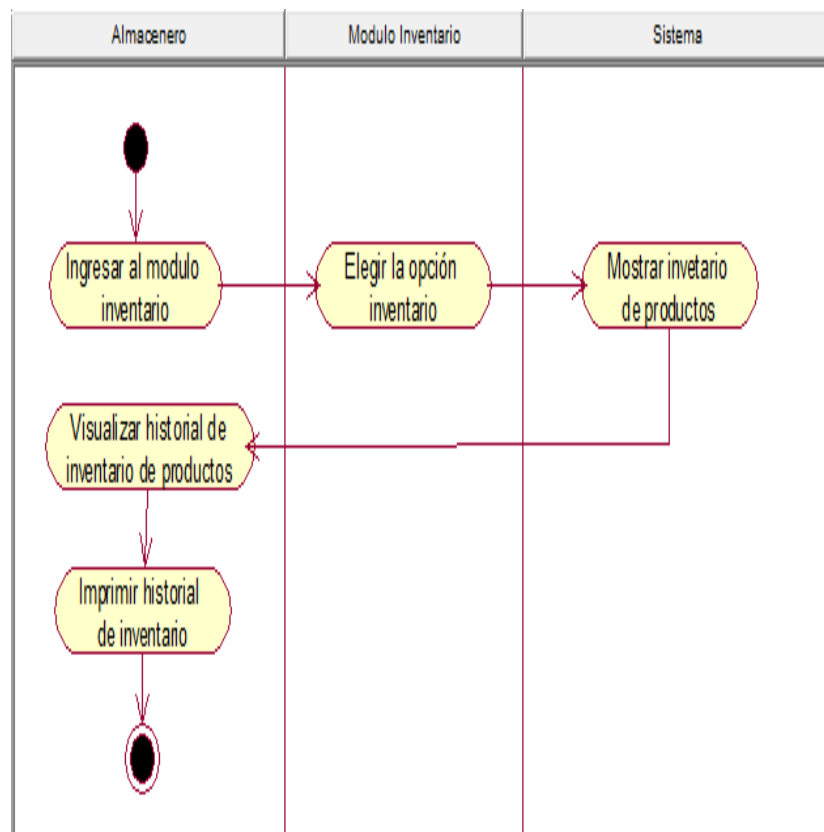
Almacenero

Modulo Inventario

Sistema

Ingresar al modulo inventario

Elegir la opción inventario

Mostrar invetario de productos

Visualizar historial de inventario de productos

Imprimir historial de inventario